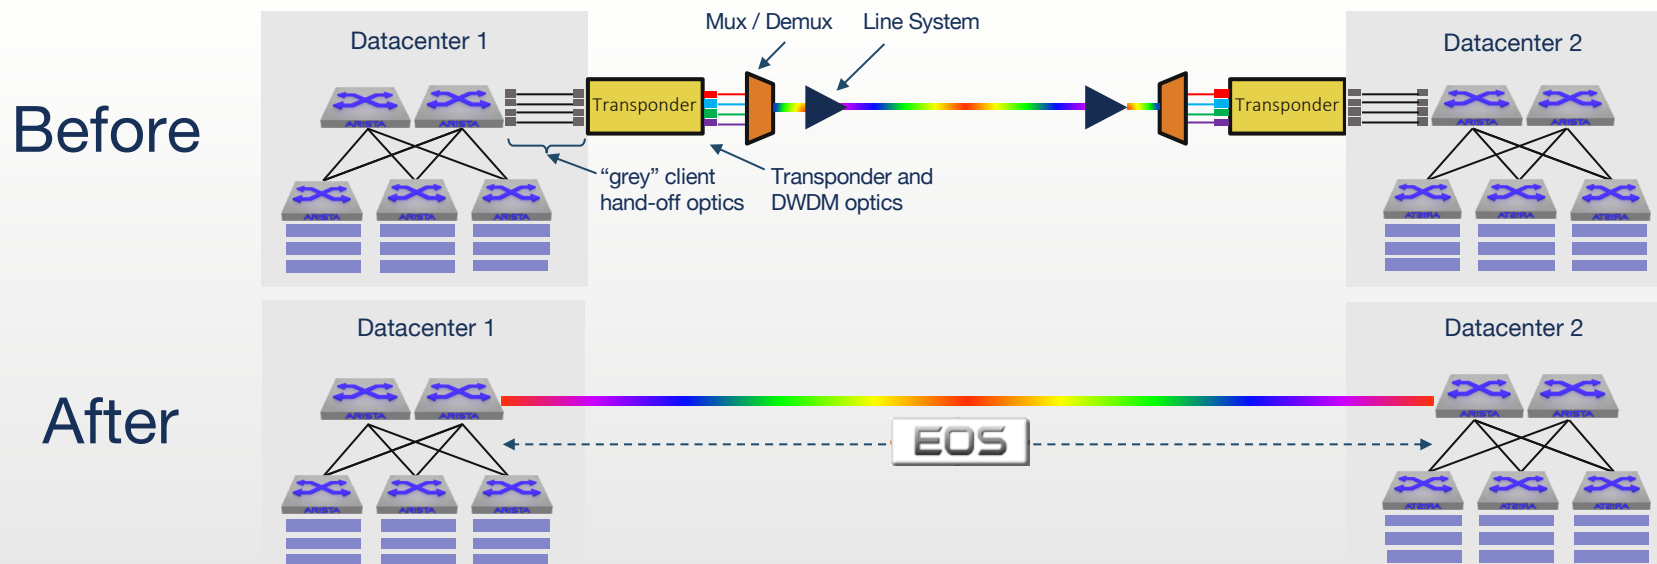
Before

Datacenter 1

ARISTA ARISTA

ARISTA ARISTA ARISTA

Mux / Demux

Line System

Transponder

Transponder

Datacenter 2

ARISTA ARISTA

ARISTA ARISTA ARISTA

“grey” client hand-off optics

Transponder and DWDM optics

After

Datacenter 1

ARISTA ARISTA

ARISTA ARISTA ARISTA

EOS

Datacenter 2

ARISTA ARISTA

ARISTA ARISTA ARISTA